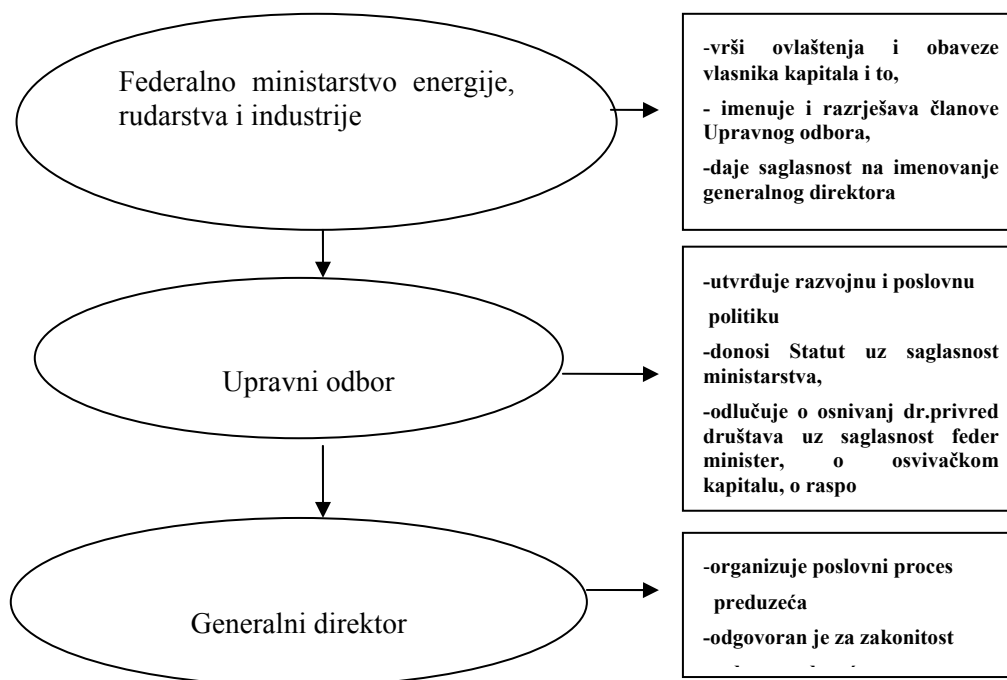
Federalno ministarstvo energije, rudarstva i industrije

-vrši ovlaštenja i obaveze vlasnika kapitala i to,

- imenuje i razrješava članove Upravnog odbora,

-daje saglasnost na imenovanje generalnog direktora

Upravni odbor

-utvrđuje razvojnu i poslovnu politiku

-donosi Statut uz saglasnost ministarstva,

-odlučuje o osnivanj dr.privred društava uz saglasnost feder minister, o osvivačkom kapitalu, o raspo

Generalni direktor

-organizuje poslovni proces preduzeća

-odgovoran je za zakonitost

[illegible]